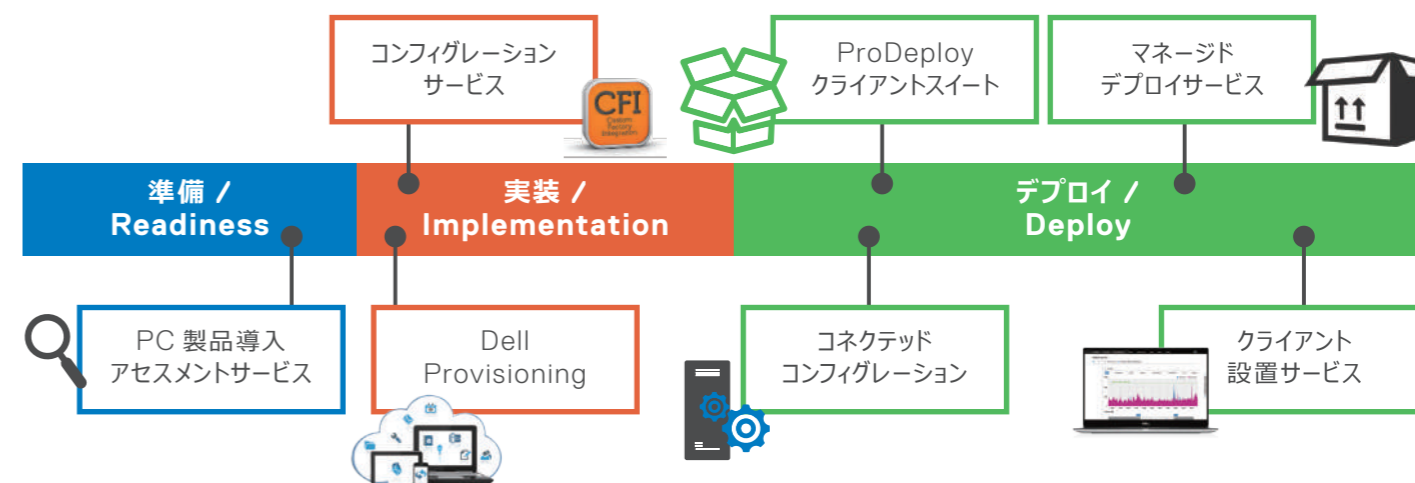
コンフィグレーション
サービス

CFI
Custom Factory Integration

ProDeploy
クライアントスイート

マネージド
デプロイサービス

準備 /
Readiness

実装 /
Implementation

デプロイ /
Deploy

PC 製品導入
アセスメントサービス

Dell
Provisioning

コネクテッド
コンフィグレーション

クライアント
設置サービス